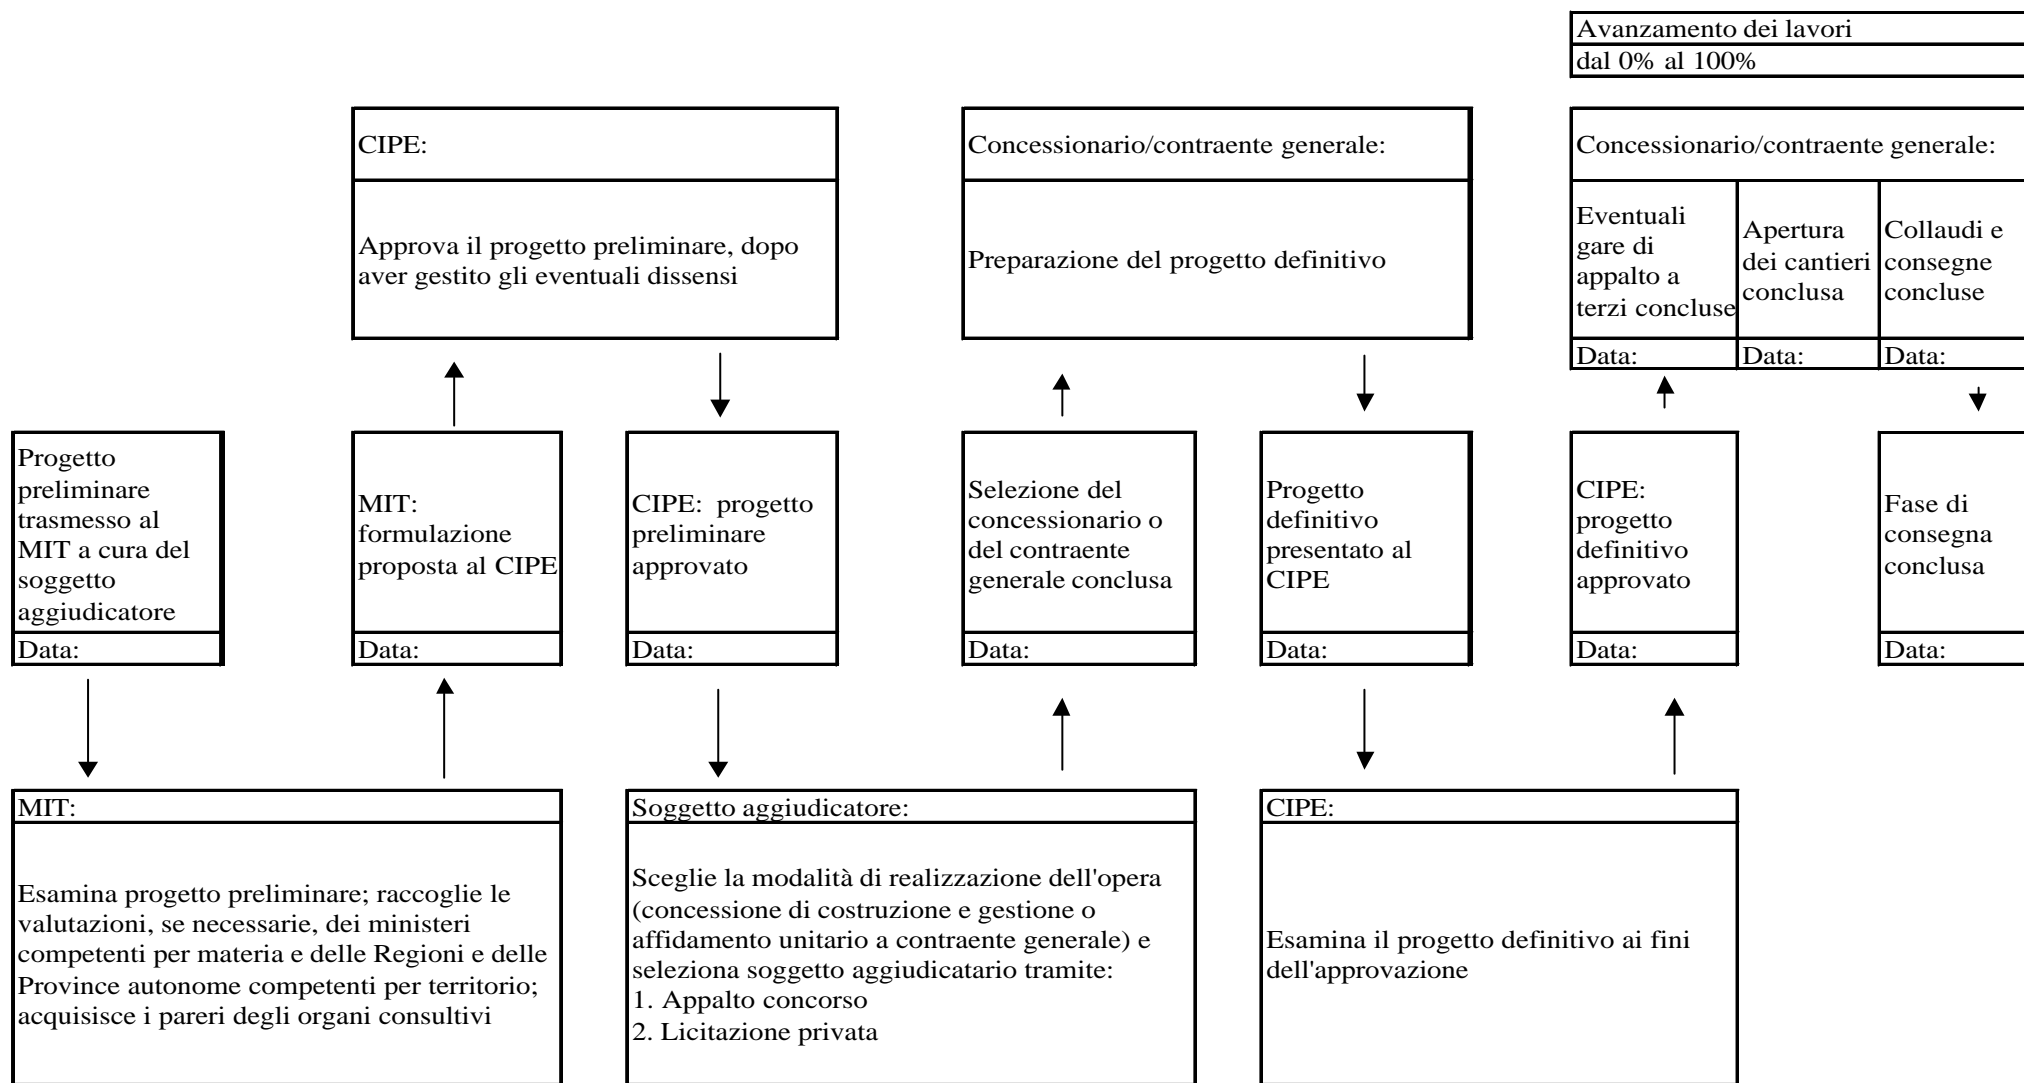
Avanzamento dei lavori
dal 0% al 100%

CIPE:

Approva il progetto preliminare, dopo aver gestito gli eventuali dissensi

Concessionario/contraente generale:

Preparazione del progetto definitivo

Concessionario/contraente generale:

| Eventuali gare di appalto a terzi concluse | Apertura dei cantieri conclusa | Collaudi e consegne concluse |
|---|---|---|
| Data: | Data: | Data: |

Progetto preliminare trasmesso al MIT a cura del soggetto aggiudicatore
Data:

MIT: formulazione proposta al CIPE
Data:

CIPE: progetto preliminare approvato
Data:

Selezione del concessionario o del contraente generale conclusa
Data:

Progetto definitivo presentato al CIPE
Data:

CIPE: progetto definitivo approvato
Data:

Fase di consegna conclusa
Data:

MIT:

Esamina progetto preliminare; raccoglie le valutazioni, se necessarie, dei ministeri competenti per materia e delle Regioni e delle Province autonome competenti per territorio; acquisisce i pareri degli organi consultivi

Soggetto aggiudicatore:

Sceglie la modalità di realizzazione dell'opera (concessione di costruzione e gestione o affidamento unitario a contraente generale) e seleziona soggetto aggiudicatario tramite:
1. Appalto concorso
2. Licitazione privata

CIPE:

Esamina il progetto definitivo ai fini dell'approvazione